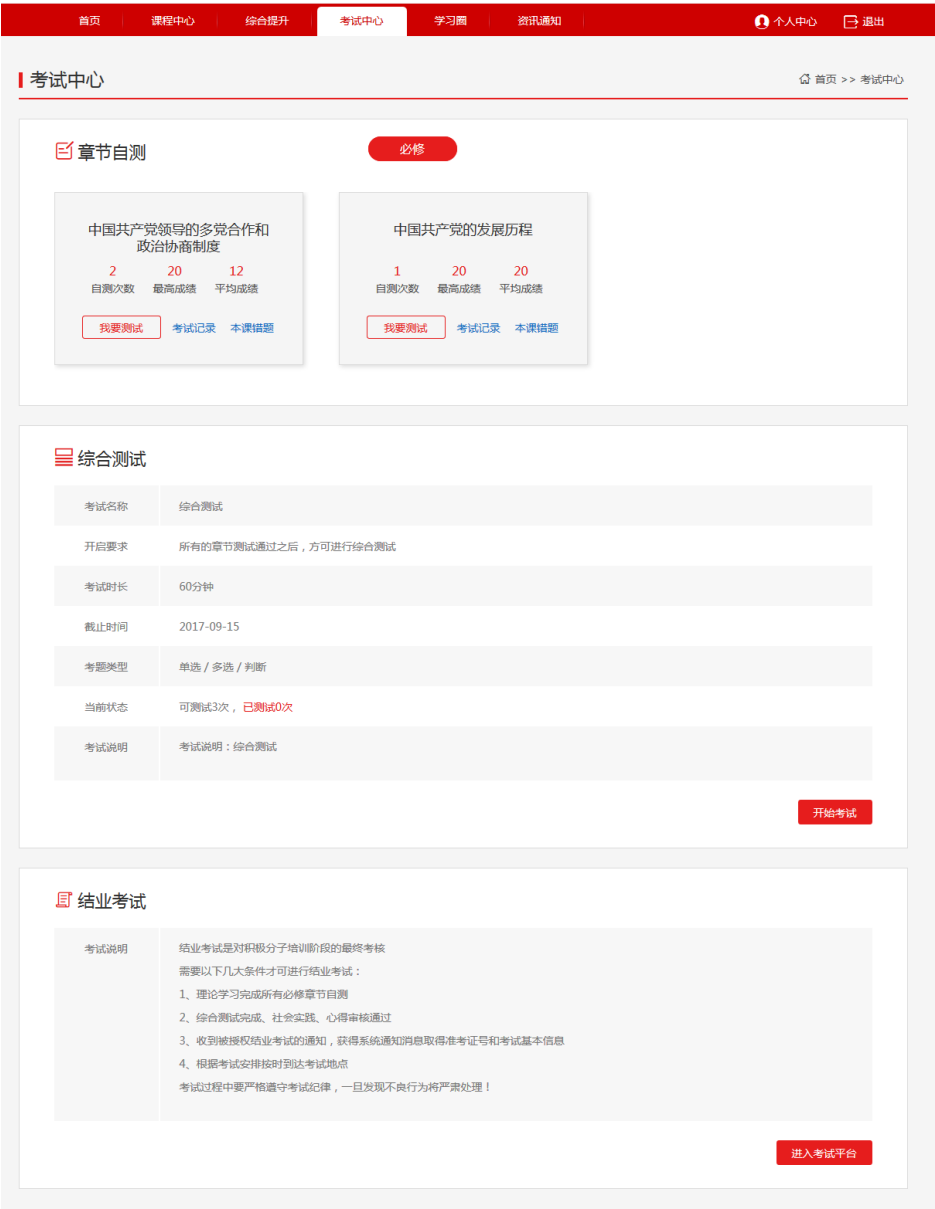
首页 课程中心 综合提升 考试中心 学习圈 资讯通知 个人中心 退出

考试中心

首页 >> 考试中心

章节自测

必修

中国共产党领导的多党合作和政治协商制度

| 2 | 20 | 12 |
|---|---|---|
| 自测次数 | 最高成绩 | 平均成绩 |

我要测试 考试记录 本课错题

中国共产党的发展历程

| 1 | 20 | 20 |
|---|---|---|
| 自测次数 | 最高成绩 | 平均成绩 |

我要测试 考试记录 本课错题

综合测试

| 考试名称 | 综合测试 |
|---|---|
| 开启要求 | 所有的章节测试通过之后，方可进行综合测试 |
| 考试时长 | 60分钟 |
| 截止时间 | 2017-09-15 |
| 考题类型 | 单选 / 多选 / 判断 |
| 当前状态 | 可测试3次， 已测试0次 |
| 考试说明 | 考试说明：综合测试 |

开始考试

结业考试

考试说明

结业考试是对积极分子培训阶段的最终考核
需要以下几大条件才可进行结业考试：
1、理论学习完成所有必修章节自测
2、综合测试完成、社会实践、心得审核通过
3、收到被授权结业考试的通知，获得系统通知消息取得准考证号和考试基本信息
4、根据考试安排按时到达考试地点
考试过程中要严格遵守考试纪律，一旦发现不良行为将严肃处理！

进入考试平台